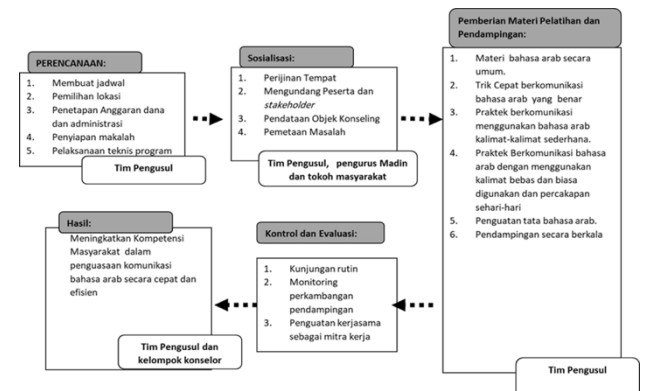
PERENCANAAN:

1. Membuat jadwal
2. Pemilihan lokasi
3. Penetapan Anggaran dana dan administrasi
4. Penyiapan makalah
5. Pelaksanaan teknis program

Tim Pengusul

Sosialisasi:

1. Perijinan Tempat
2. Mengundang Peserta dan *stakeholder*
3. Pendataan Objek Konseling
4. Pemetaan Masalah

Tim Pengusul, pengurus Madin dan tokoh masyarakat

Pemberian Materi Pelatihan dan Pendampingan:

1. Materi bahasa arab secara umum.
2. Trik Cepat berkomunikasi bahasa arab yang benar
3. Praktek berkomunikasi menggunakan bahasa arab kalimat-kalimat sederhana.
4. Praktek Berkomunikasi bahasa arab dengan menggunakan kalimat bebas dan biasa digunakan dan percakapan sehari-hari
5. Penguatan tata bahasa arab.
6. Pendampingan secara berkala

Tim Pengusul

Kontrol dan Evaluasi:

1. Kunjungan rutin
2. Monitoring perkambangan pendampingan
3. Penguatan kerjasama sebagai mitra kerja

Tim Pengusul dan kelompok konselor

Hasil:

Meningkatkan Kompetensi Masyarakat dalam penguasaan komunikasi bahasa arab secara cepat dan efisien